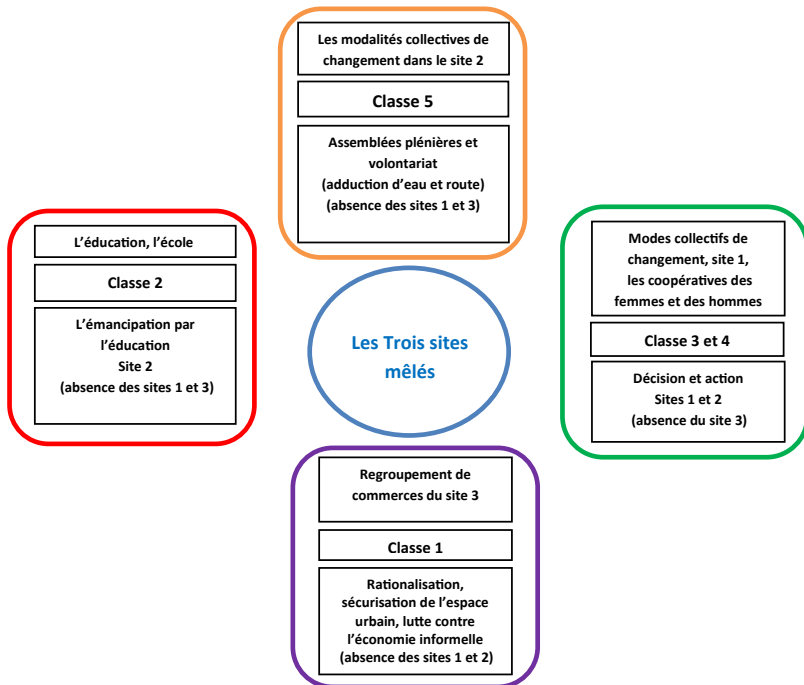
Les modalités collectives de changement dans le site 2

Classe 5

Assemblées plénières et volontariat (adduction d'eau et route) (absence des sites 1 et 3)

L'éducation, l'école

Classe 2

L'émancipation par l'éducation Site 2 (absence des sites 1 et 3)

Les Trois sites mêlés

Modes collectifs de changement, site 1, les coopératives des femmes et des hommes

Classe 3 et 4

Décision et action Sites 1 et 2 (absence du site 3)

Regroupement de commerces du site 3

Classe 1

Rationalisation, sécurisation de l'espace urbain, lutte contre l'économie informelle (absence des sites 1 et 2)